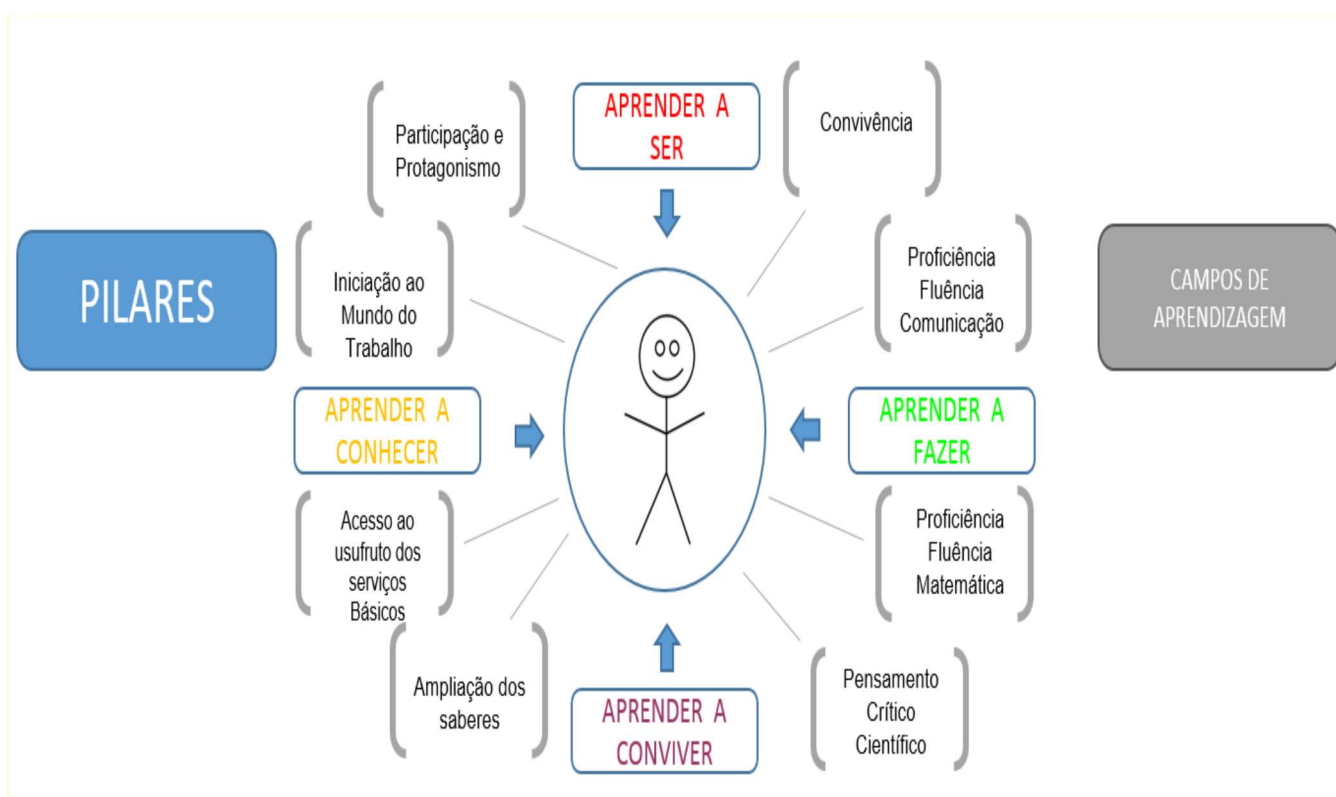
PILARES

Participação e Protagonismo

APRENDER A SER

Convivência

CAMPOS DE APRENDIZAGEM

Iniciação ao Mundo do Trabalho

Proficiência Fluência Comunicação

APRENDER A CONHECER

APRENDER A FAZER

Acesso ao usufruto dos serviços Básicos

Proficiência Fluência Matemática

Ampliação dos saberes

APRENDER A CONVIVER

Pensamento Crítico Científico